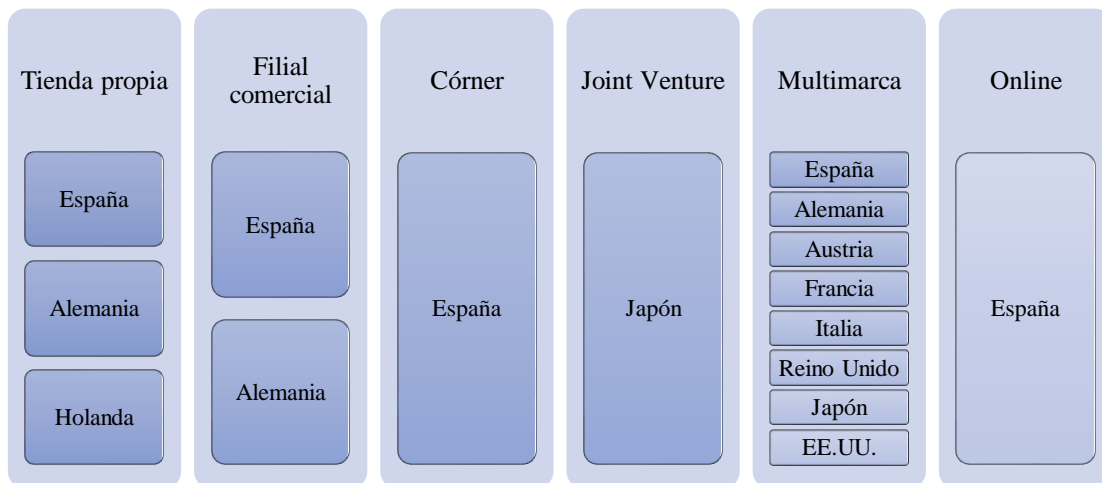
Tienda propia

España

Alemania

Holanda

Filial comercial

España

Alemania

Córner

España

Joint Venture

Japón

Multimarca

España

Alemania

Austria

Francia

Italia

Reino Unido

Japón

EE.UU.

Online

España